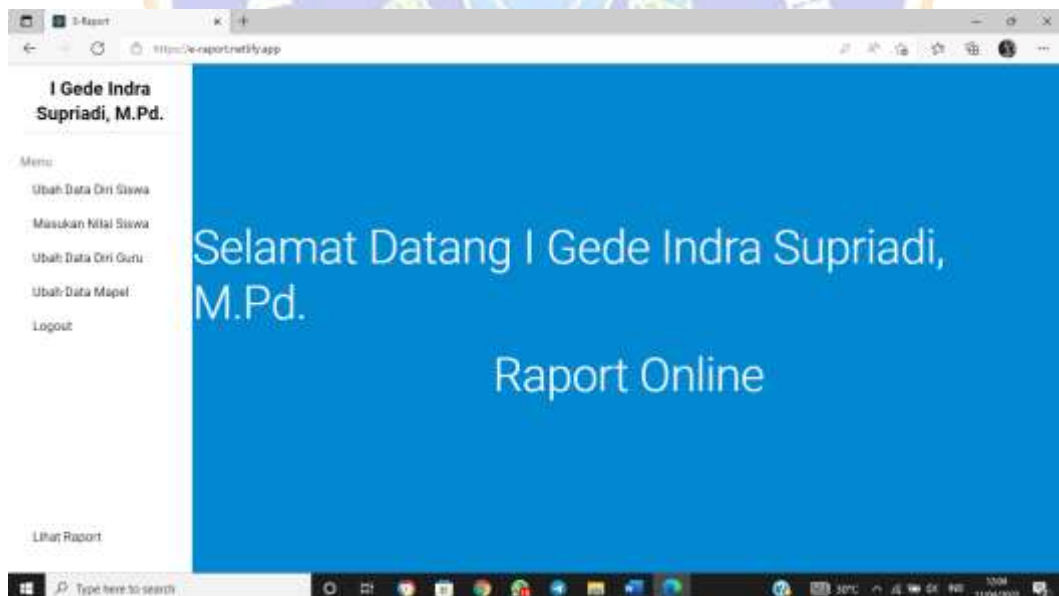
E-Raport

https://e-raport.netlify.app

I Gede Indra Supriadi, M.Pd.

Menu

Ubah Data Diri Siswa

Masukan Nilai Siswa

Ubah Data Diri Guru

Ubah Data Mapel

Logout

Selamat Datang I Gede Indra Supriadi, M.Pd.

Raport Online

Lihat Raport

Type here to search

30°C

10:04

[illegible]